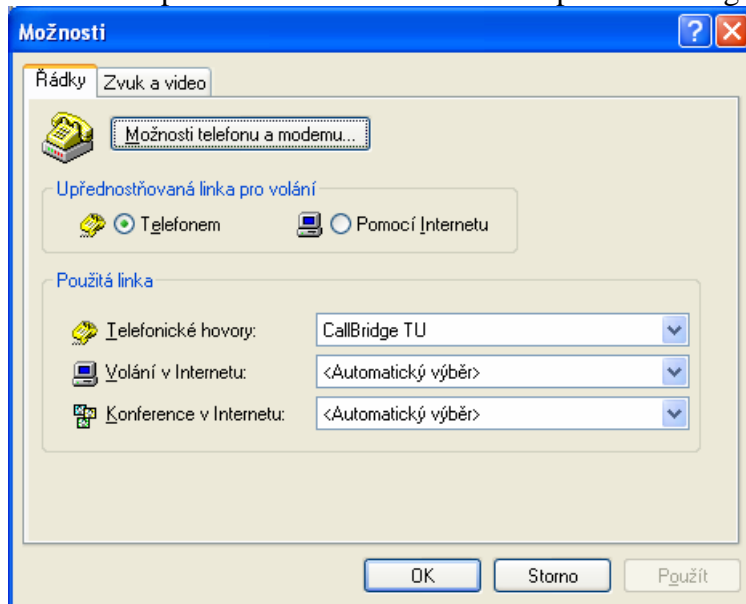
Možnosti

Řádky | Zvuk a video

Možnosti telefonu a modemu...

Upřednostňovaná linka pro volání

Telefonem

Pomocí Internetu

Použitá linka

Telefonické hovory: CallBridge TU

Volání v Internetu: <Automatický výběr>

Konference v Internetu: <Automatický výběr>

OK | Storno | Použít